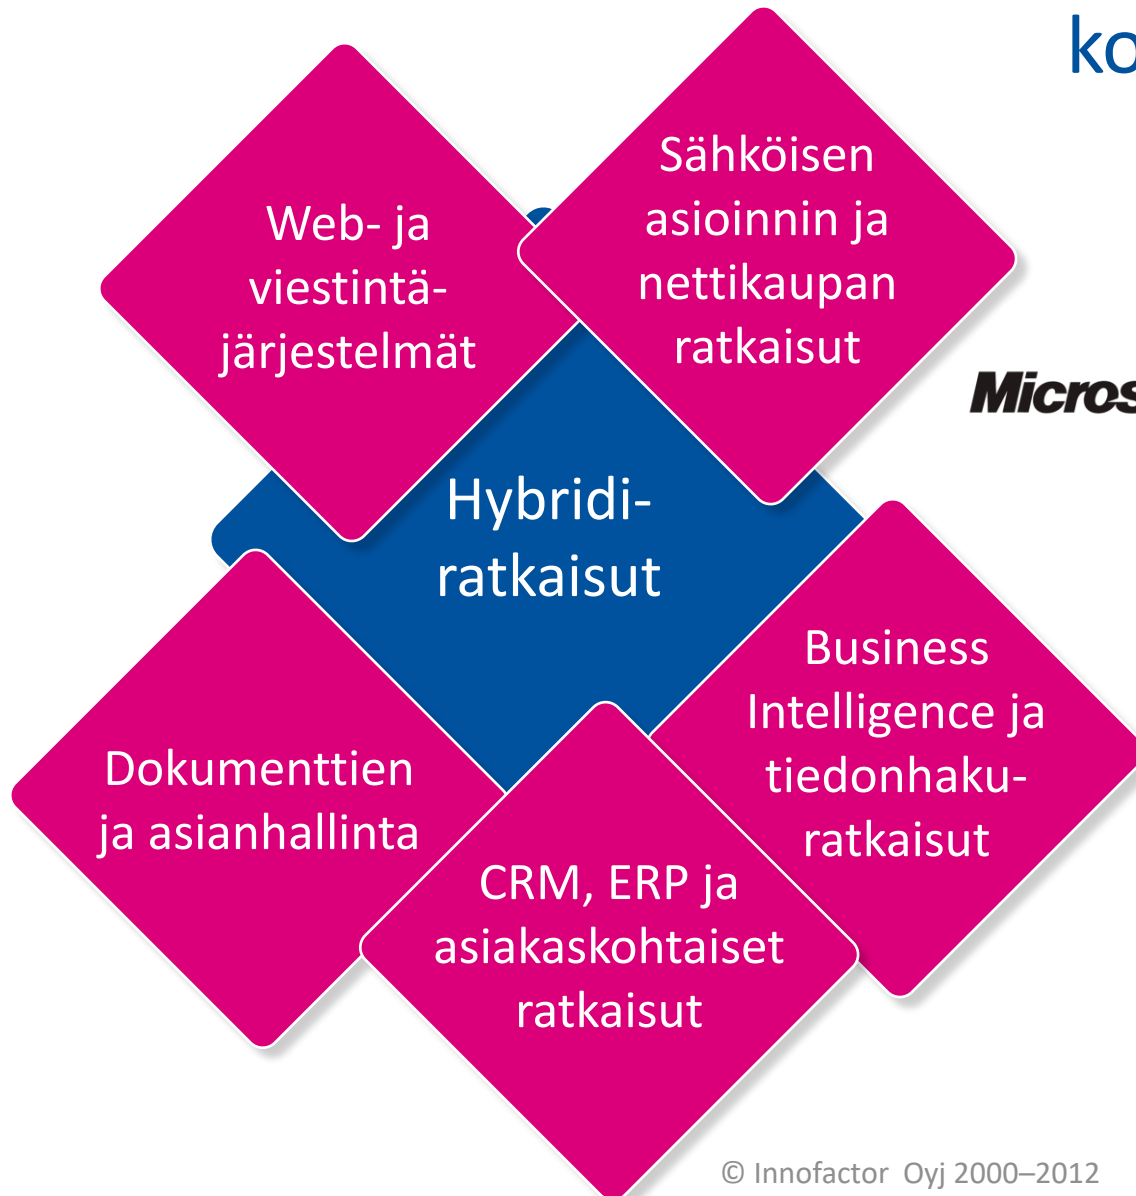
ko

Web- ja viestintäjärjestelmät

Sähköisen asioinnin ja nettikaupan ratkaisut

Micros

Hybridiratkaisut

Business Intelligence ja tiedonhakuratkaisut

Dokumenttien ja asianhallinta

CRM, ERP ja asiakaskohtaiset ratkaisut

© Innofactor Oyj 2000–2012